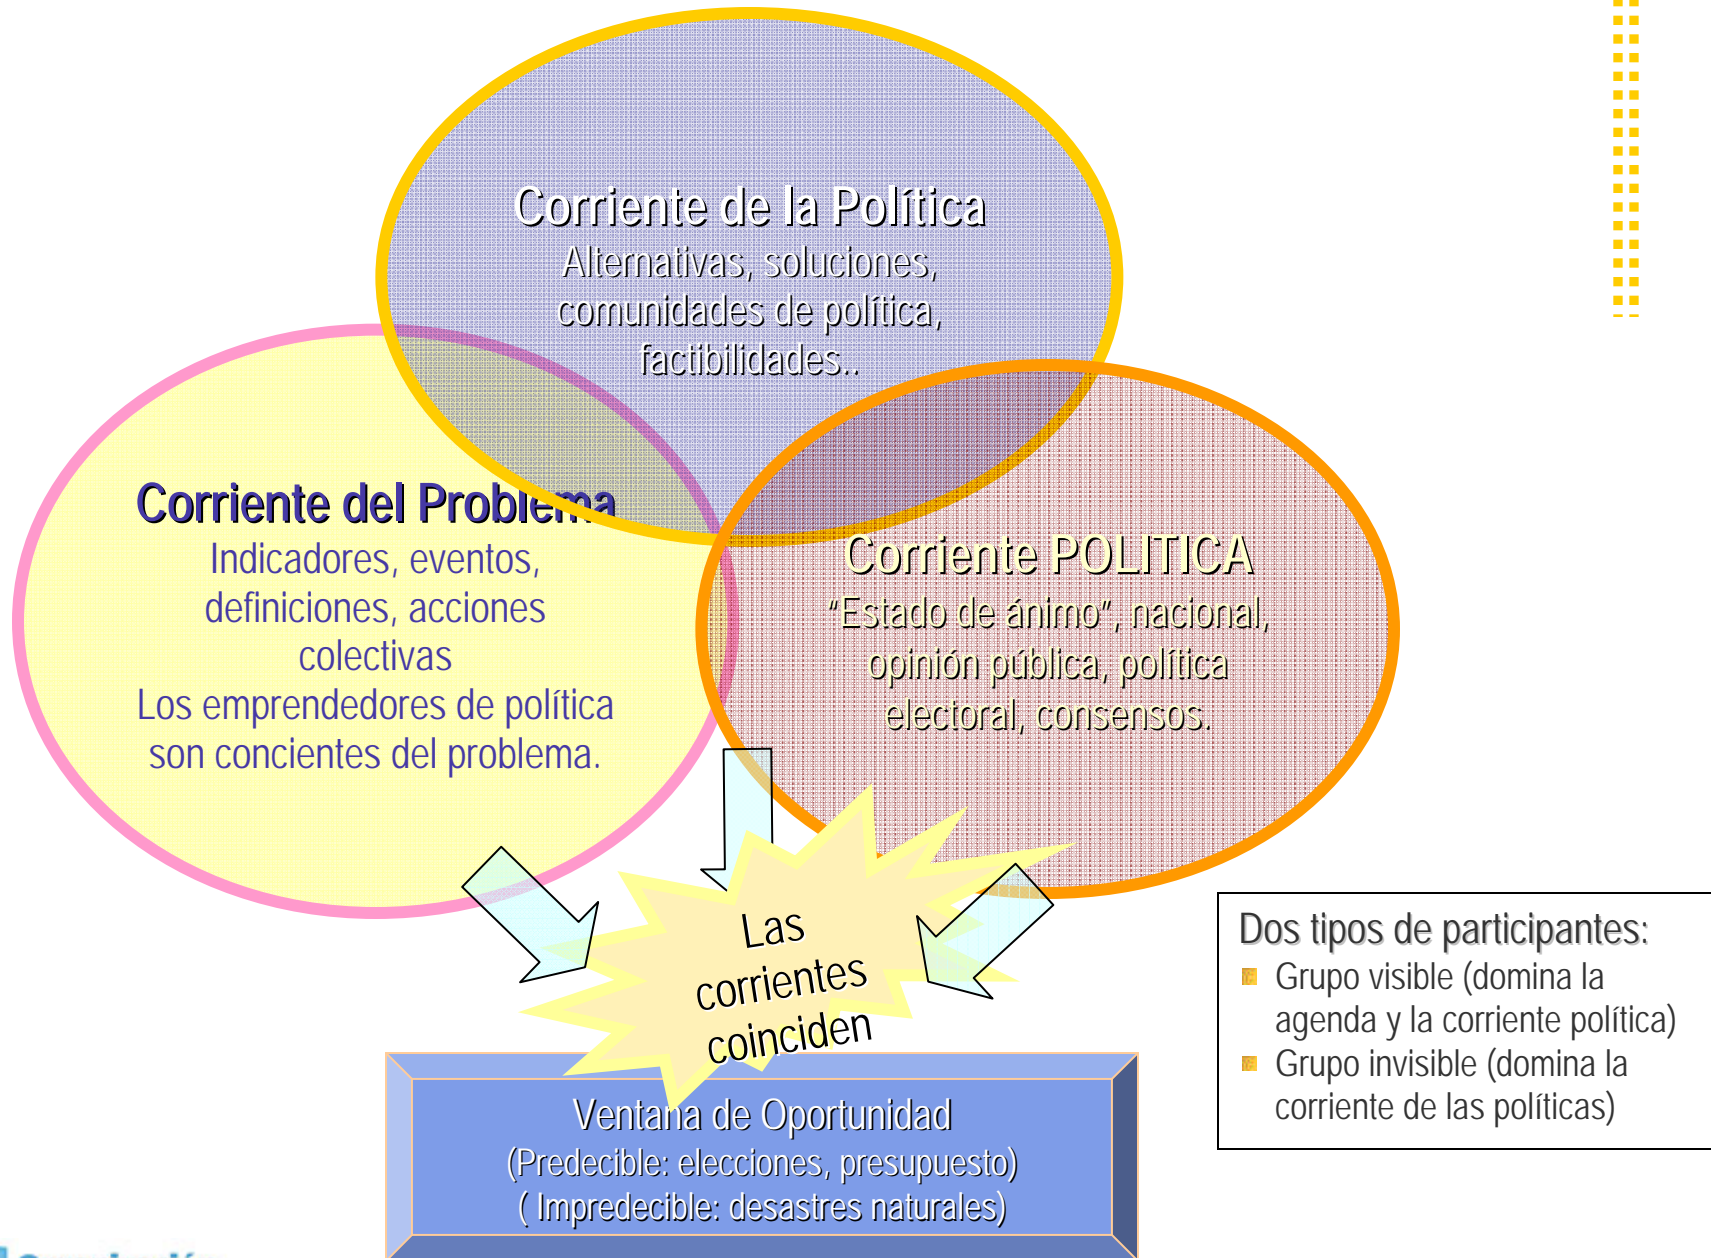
Corriente de la Política
Alternativas, soluciones, comunidades de política, factibilidades..

Corriente del Problema
Indicadores, eventos, definiciones, acciones colectivas
Los emprendedores de política son concientes del problema.

Corriente POLITICA
"Estado de ánimo", nacional, opinión pública, política electoral, consensos.

Las corrientes coinciden

Ventana de Oportunidad
(Predecible: elecciones, presupuesto)
( Impredecible: desastres naturales)

Dos tipos de participantes:
Grupo visible (domina la agenda y la corriente política)
Grupo invisible (domina la corriente de las políticas)